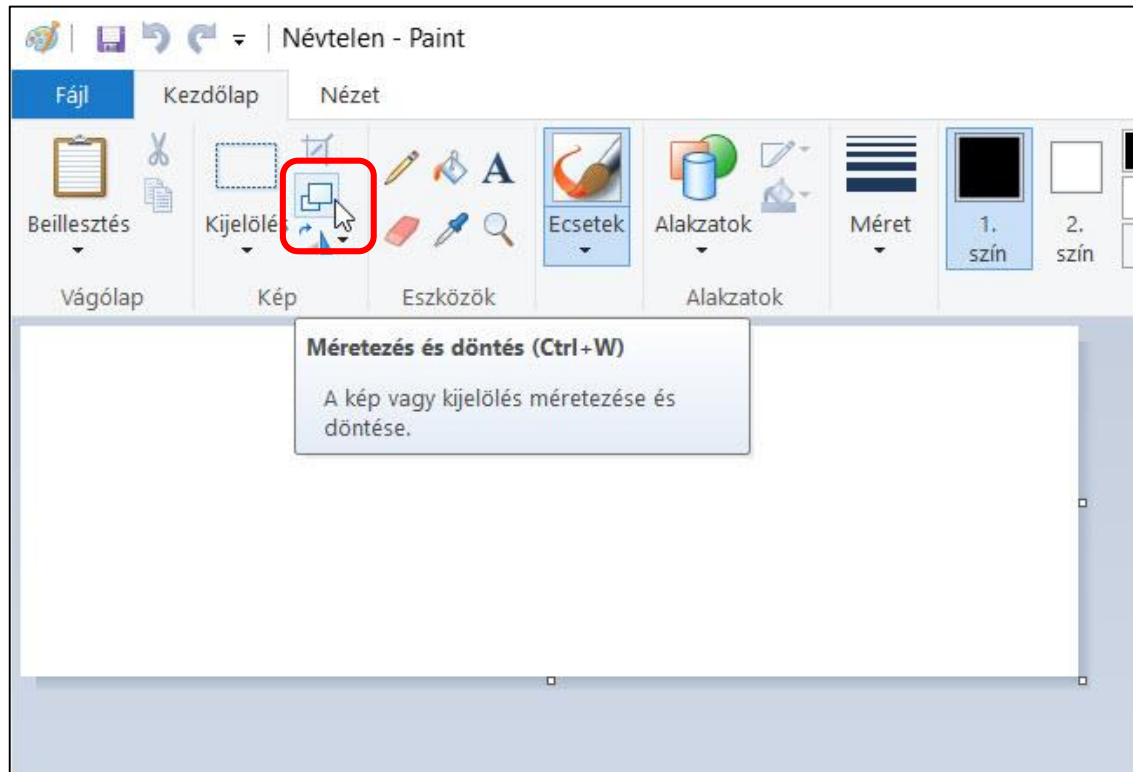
Névtelen - Paint

Fájl Kezdőlap Nézet

Beillesztés

Kijelölés

Ecsetek

Alakzatok

Méret

1. szín

2. szín

Vágólap Kép Eszközök Alakzatok

Méretezés és döntés (Ctrl+W)

A kép vagy kijelölés méretezése és döntése.